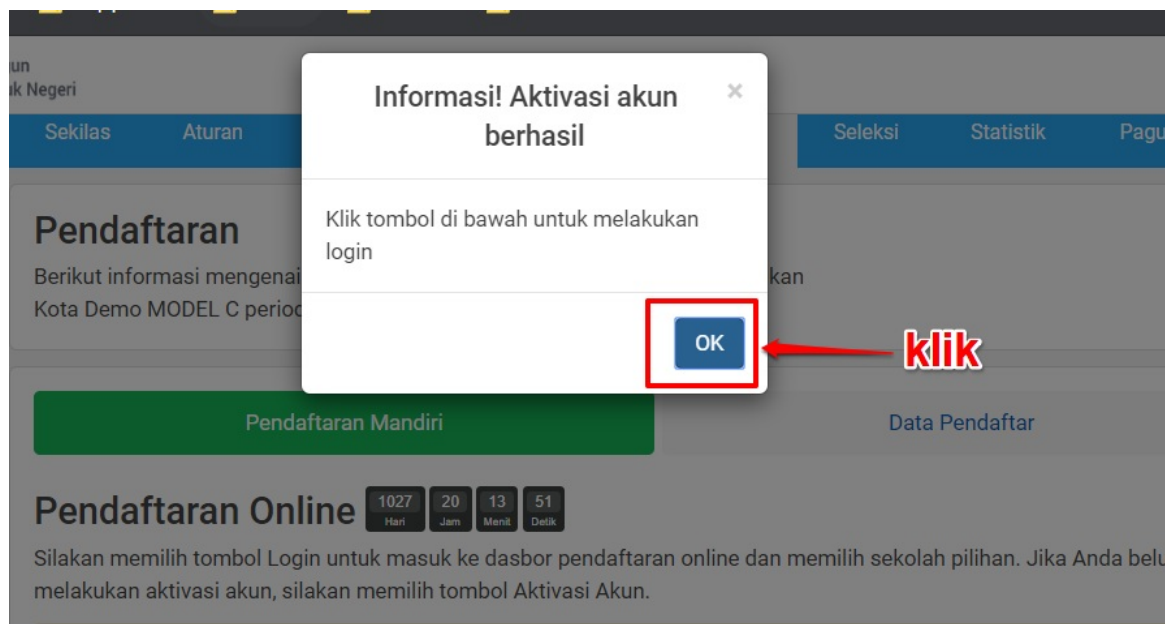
un
k Negeri

Sekilas Aturan Seleksi Statistik Pagu

Informasi! Aktivasi akun berhasil ×

Klik tombol di bawah untuk melakukan login

OK

klik

Pendaftaran

Berikut informasi mengenai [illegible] kan
Kota Demo MODEL C perioc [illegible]

Pendaftaran Mandiri

Data Pendaftar

Pendaftaran Online 1027 Hari 20 Jam 13 Menit 51 Detik

Silakan memilih tombol Login untuk masuk ke dasbor pendaftaran online dan memilih sekolah pilihan. Jika Anda belu melakukan aktivasi akun, silakan memilih tombol Aktivasi Akun.